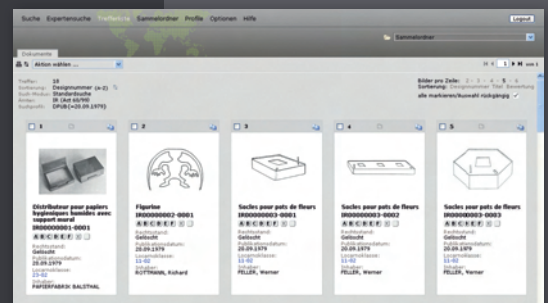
Suche Expertensuche Trefferliste Sammelordner Profile Optionen Hilfe

Logout

Sammelordner

Dokumente

Aktion wählen ...

1 von 1

Treffer: 10
Sortierung: Designnummer (a-z)
Such-Modus: Standardsuche
Ämter: IR (Art 60/90)
Suchprofil: DPUB(<20.09.1979)

Bilder pro Zeile: 2 3 4 5 6
Sortierung: Designnummer Titel Bewertung
alle markieren/Auswahl rückgängig

1

Distributeur pour papiers hygiéniques humides avec support mural
IR000000001-0001
Rechtsstand:
Gelöscht
Publikationsdatum:
20.09.1979
Locarnoklasse:
23-02
Inhaber:
PAPIERFABRIK BALSTHAL

2

Figurine
IR000000002-0001
Rechtsstand:
Gelöscht
Publikationsdatum:
20.09.1979
Locarnoklasse:
11-02
Inhaber:
ROTTMANN, Richard

3

Socles pour pots de fleurs
IR000000003-0001
Rechtsstand:
Gelöscht
Publikationsdatum:
20.09.1979
Locarnoklasse:
11-02
Inhaber:
FELLER, Werner

4

Socles pour pots de fleurs
IR000000003-0002
Rechtsstand:
Gelöscht
Publikationsdatum:
20.09.1979
Locarnoklasse:
11-02
Inhaber:
FELLER, Werner

5

Socles pour pots de fleurs
IR000000003-0003
Rechtsstand:
Gelöscht
Publikationsdatum:
20.09.1979
Locarnoklasse:
11-02
Inhaber:
FELLER, Werner